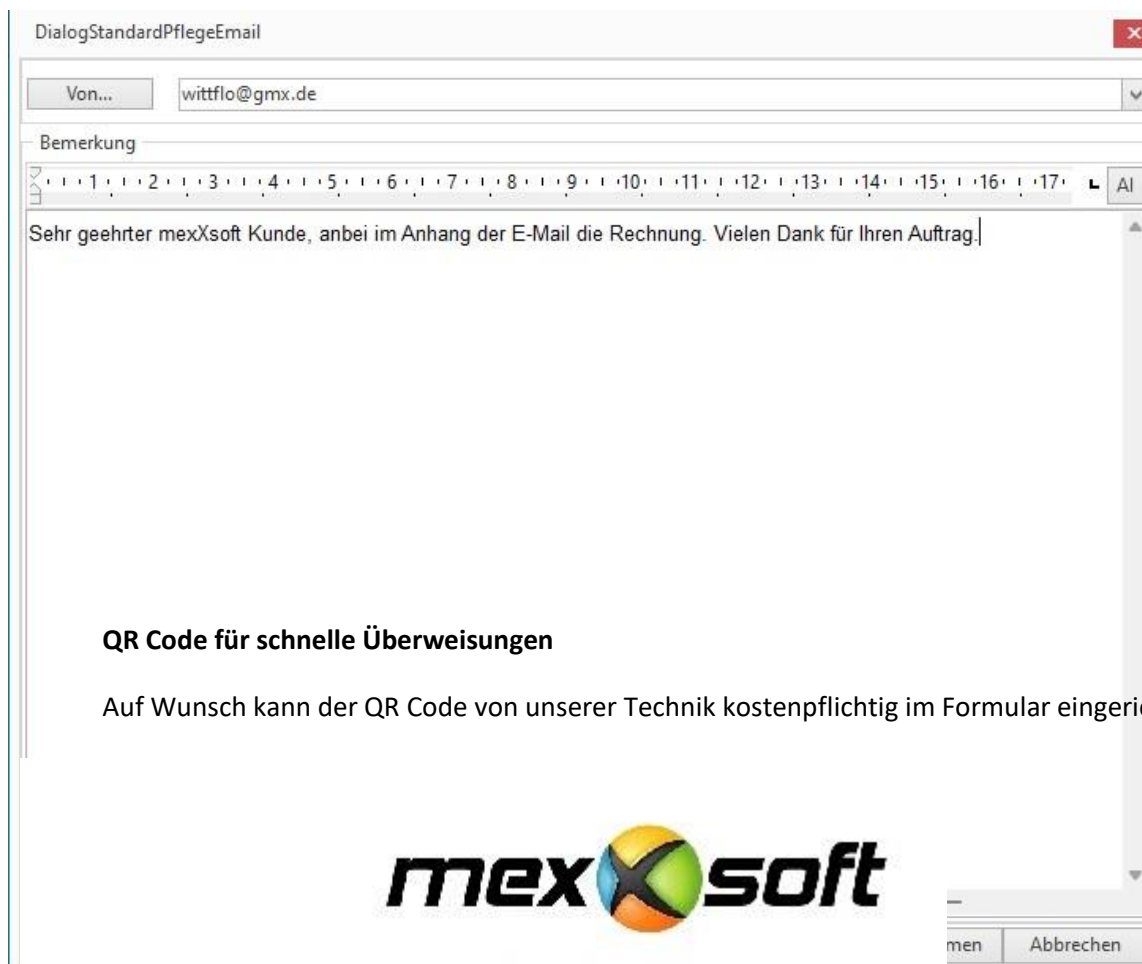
DialogStandardPflegeEmail

Von... wittflo@gmx.de

Bemerkung

1 2 3 4 5 6 7 8 9 10 11 12 13 14 15 16 17 Al

Sehr geehrter mexXsoft Kunde, anbei im Anhang der E-Mail die Rechnung. Vielen Dank für Ihren Auftrag.

**QR Code für schnelle Überweisungen**

Auf Wunsch kann der QR Code von unserer Technik kostenpflichtig im Formular eingeri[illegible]

mexXsoft

men Abbrechen